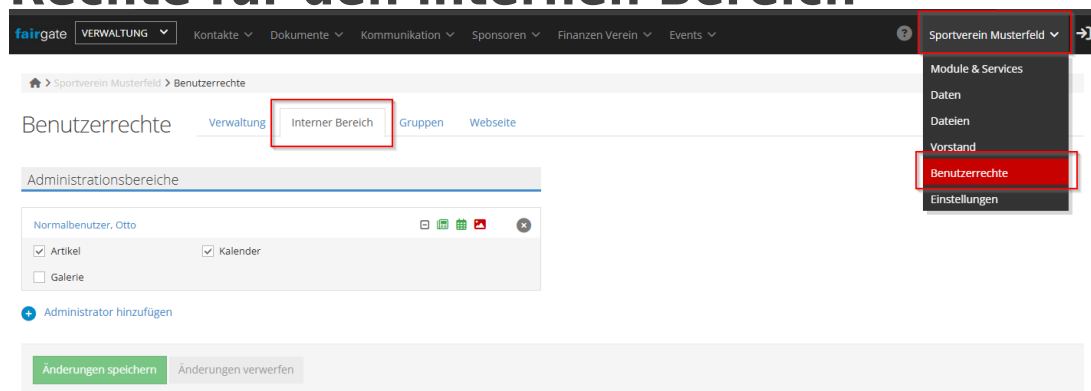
Rechte für den internen Bereich

fairgate VERWALTUNG Kontakte Dokumente Kommunikation Sponsoren Finanzen Verein Events

Sportverein Musterfeld

Module & Services
Daten
Dateien
Vorstand
Benutzerrechte
Einstellungen

Sportverein Musterfeld > Benutzerrechte

Benutzerrechte

Verwaltung Interner Bereich Gruppen Webseite

Administrationsbereiche

Normalbenutzer, Otto

Artikel
Kalender
Galerie

Administrator hinzufügen

Änderungen speichern Änderungen verwerfen